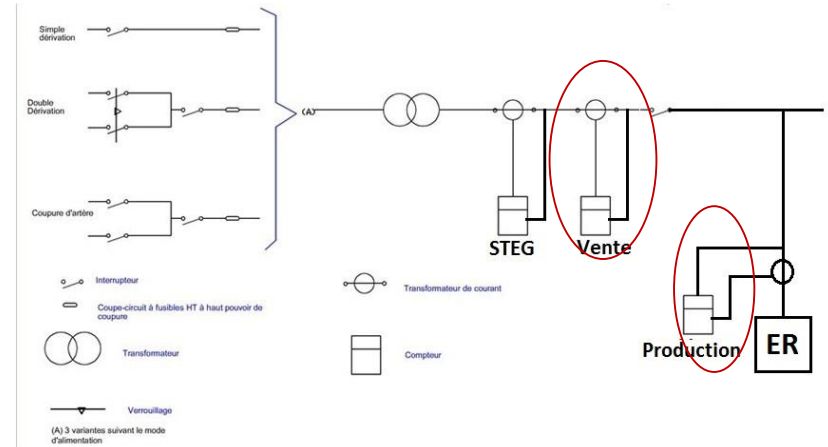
Simple dérivation

Double Dérivation

Coupure d'artère

(A)

STEG

Vente

Production

ER

Interrupteur

Coupe-circuit à fusibles HT à haut pouvoir de coupure

Transformateur

Verrouillage

(A) 3 variantes suivant le mode d'alimentation

Transformateur de courant

Compteur